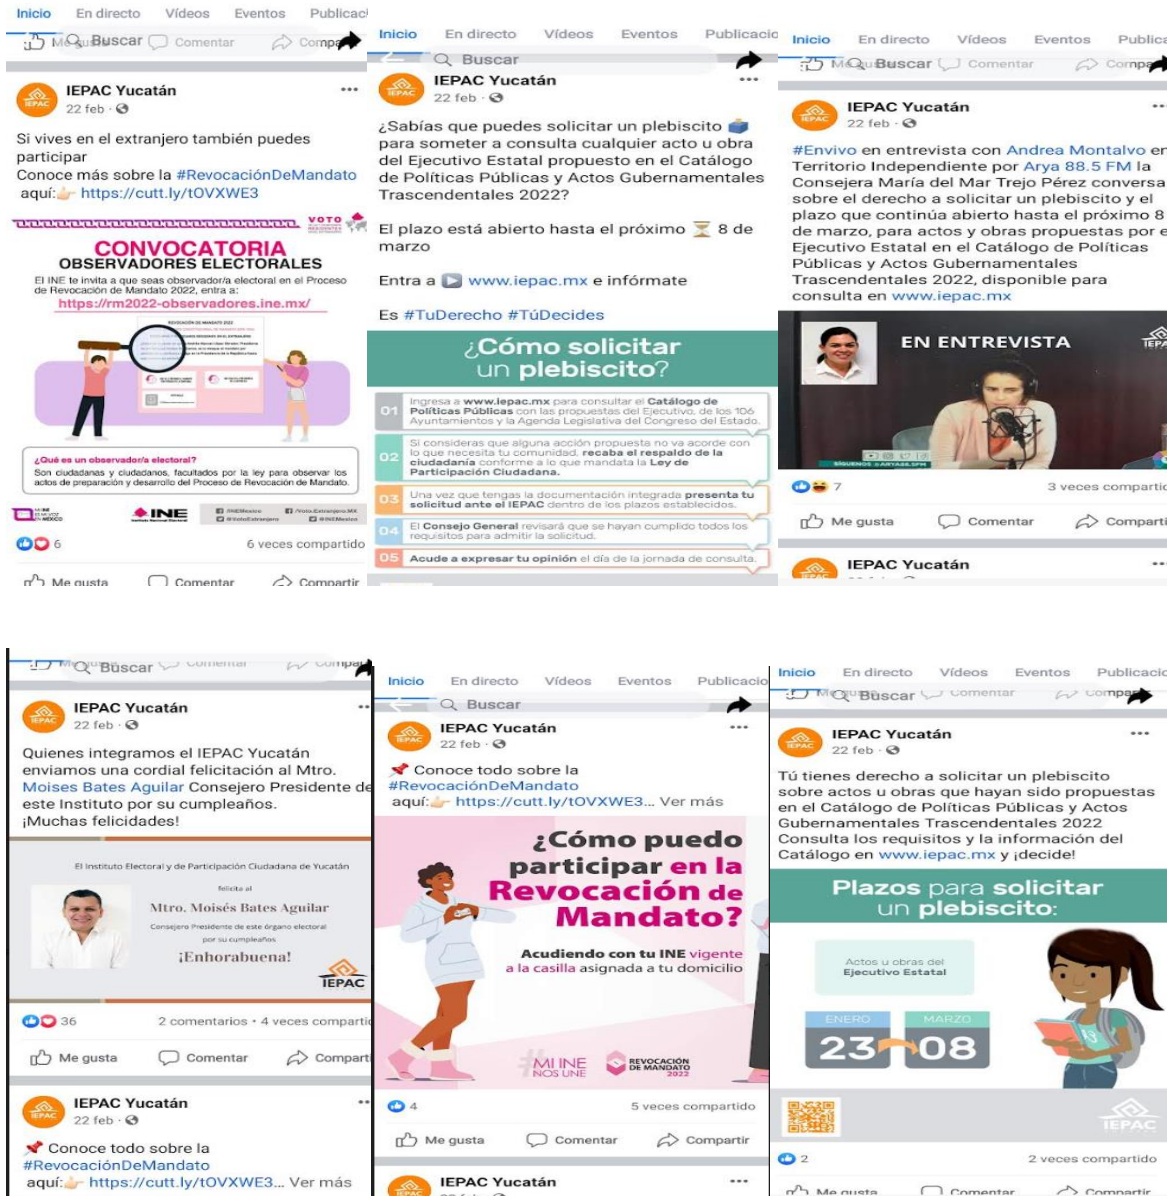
Inicio En directo Vídeos Eventos Publicaci
Buscar Comentar Compartir

IEPAC Yucatán
22 feb ·

Si vives en el extranjero también puedes participar
Conoce más sobre la #RevocaciónDeMandato aquí: https://cutt.ly/tOVXWE3

CONVOCATORIA
OBSERVADORES ELECTORALES
El INE te invita a que seas observador/a electoral en el Proceso de Revocación de Mandato 2022, entra a:
https://rm2022-observadores.ine.mx/

REVOCACIÓN DE MANDATO 2022

¿Qué es un observador/a electoral?
Son ciudadanas y ciudadanos, facultados por la ley para observar los actos de preparación y desarrollo del Proceso de Revocación de Mandato.

INE
6
6 veces compartido
Me gusta Comentar Compartir

Inicio En directo Vídeos Eventos Publicacio
Buscar
IEPAC Yucatán
22 feb ·

¿Sabías que puedes solicitar un plebiscito para someter a consulta cualquier acto u obra del Ejecutivo Estatal propuesto en el Catálogo de Políticas Públicas y Actos Gubernamentales Trascendentales 2022?

El plazo está abierto hasta el próximo 8 de marzo

Entra a www.iepac.mx e infórmate

Es #TuDerecho #TúDecides

¿Cómo solicitar un plebiscito?
01 Ingresa a www.iepac.mx para consultar el Catálogo de Políticas Públicas con las propuestas del Ejecutivo, de los 106 Ayuntamientos y la Agenda Legislativa del Congreso del Estado.
02 Si consideras que alguna acción propuesta no va acorde con lo que necesita tu comunidad, recaba el respaldo de la ciudadanía conforme a lo que mandata la Ley de Participación Ciudadana.
03 Una vez que tengas la documentación integrada presenta tu solicitud ante el IEPAC dentro de los plazos establecidos.
04 El Consejo General revisará que se hayan cumplido todos los requisitos para admitir la solicitud.
05 Acude a expresar tu opinión el día de la jornada de consulta.

Inicio En directo Vídeos Eventos Publica
Buscar Comentar Compartir
IEPAC Yucatán
22 feb ·

#Envivo en entrevista con Andrea Montalvo en Territorio Independiente por Arya 88.5 FM la Consejera María del Mar Trejo Pérez conversa sobre el derecho a solicitar un plebiscito y el plazo que continúa abierto hasta el próximo 8 de marzo, para actos y obras propuestas por el Ejecutivo Estatal en el Catálogo de Políticas Públicas y Actos Gubernamentales Trascendentales 2022, disponible para consulta en www.iepac.mx

EN ENTREVISTA
7
3 veces compartido
Me gusta Comentar Compartir
IEPAC Yucatán

Buscar Comentar Compartir
IEPAC Yucatán
22 feb ·

Quienes integramos el IEPAC Yucatán enviamos una cordial felicitación al Mtro. Moises Bates Aguilar Consejero Presidente de este Instituto por su cumpleaños.
¡Muchas felicidades!

El Instituto Electoral y de Participación Ciudadana de Yucatán
felicita al
Mtro. Moisés Bates Aguilar
Consejero Presidente de este órgano electoral por su cumpleaños
¡Enhorabuena!
IEPAC

36
2 comentarios · 4 veces comparti
Me gusta Comentar Compart

IEPAC Yucatán
22 feb ·
Conoce todo sobre la #RevocaciónDeMandato aquí: https://cutt.ly/tOVXWE3... Ver más

Inicio En directo Vídeos Eventos Publicacio
Buscar
IEPAC Yucatán
22 feb ·
Conoce todo sobre la #RevocaciónDeMandato aquí: https://cutt.ly/tOVXWE3... Ver más

¿Cómo puedo participar en la Revocación de Mandato?
Acudiendo con tu INE vigente a la casilla asignada a tu domicilio
#MI INE NOS UNE
REVOCACIÓN DE MANDATO 2022
4
5 veces compartido
Me gusta Comentar Compartir
IEPAC Yucatán

Inicio En directo Vídeos Eventos Publicacio
Buscar Comentar Compartir
IEPAC Yucatán
22 feb ·

Tú tienes derecho a solicitar un plebiscito sobre actos u obras que hayan sido propuestas en el Catálogo de Políticas Públicas y Actos Gubernamentales Trascendentales 2022
Consulta los requisitos y la información del Catálogo en www.iepac.mx y ¡decide!

Plazos para solicitar un plebiscito:
Actos u obras del Ejecutivo Estatal
ENERO 23 MARZO 08
IEPAC
2
2 veces compartido
Me gusta Comentar Compartir